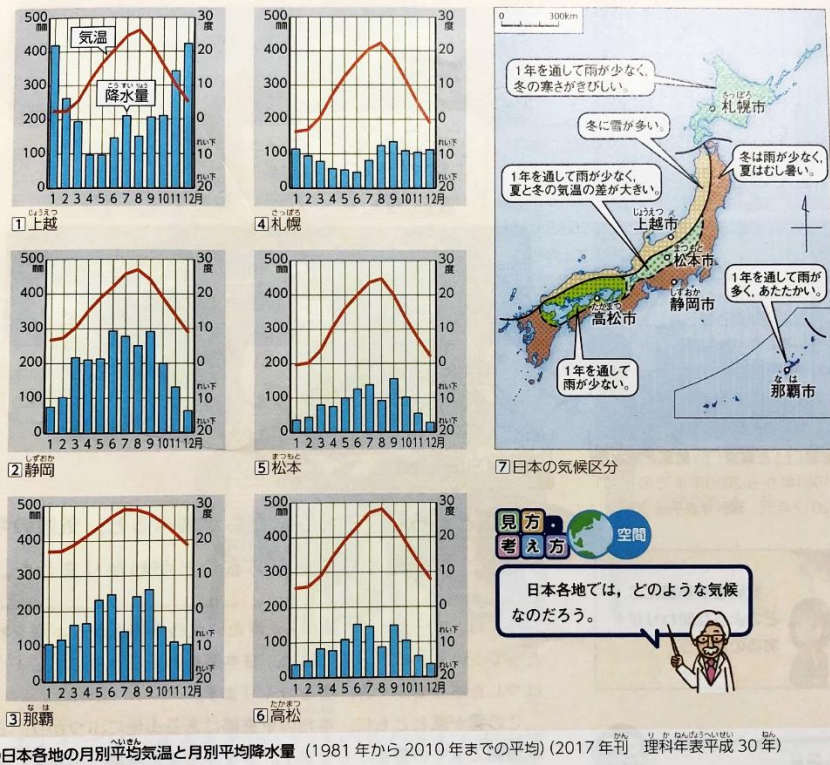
500 mm
400
300
200
100
0
30 度
20
10
0
れい下 10
20
1 2 3 4 5 6 7 8 9 10 11 12月
気温
降水量
1 上越

500 mm
400
300
200
100
0
30 度
20
10
0
れい下 10
20
1 2 3 4 5 6 7 8 9 10 11 12月
4 札幌

0 300km
1年を通して雨が少なく、冬の寒さがきびしい。
札幌市
冬に雪が多い。
冬は雨が少なく、夏はむし暑い。
1年を通して雨が少なく、夏と冬の気温の差が大きい。
上越市
松本市
静岡市
高松市
1年を通して雨が多く、あたたかい。
1年を通して雨が少ない。
那覇市
7 日本の気候区分

500 mm
400
300
200
100
0
30 度
20
10
0
れい下 10
20
1 2 3 4 5 6 7 8 9 10 11 12月
2 静岡

500 mm
400
300
200
100
0
30 度
20
10
0
れい下 10
20
1 2 3 4 5 6 7 8 9 10 11 12月
5 松本

500 mm
400
300
200
100
0
30 度
20
10
0
れい下 10
20
1 2 3 4 5 6 7 8 9 10 11 12月
3 那覇

500 mm
400
300
200
100
0
30 度
20
10
0
れい下 10
20
1 2 3 4 5 6 7 8 9 10 11 12月
6 高松

見方・考え方 空間
日本各地では，どのような気候なのだろう。

日本各地の月別平均気温と月別平均降水量（1981年から2010年までの平均）(2017年刊 理科年表平成30年)